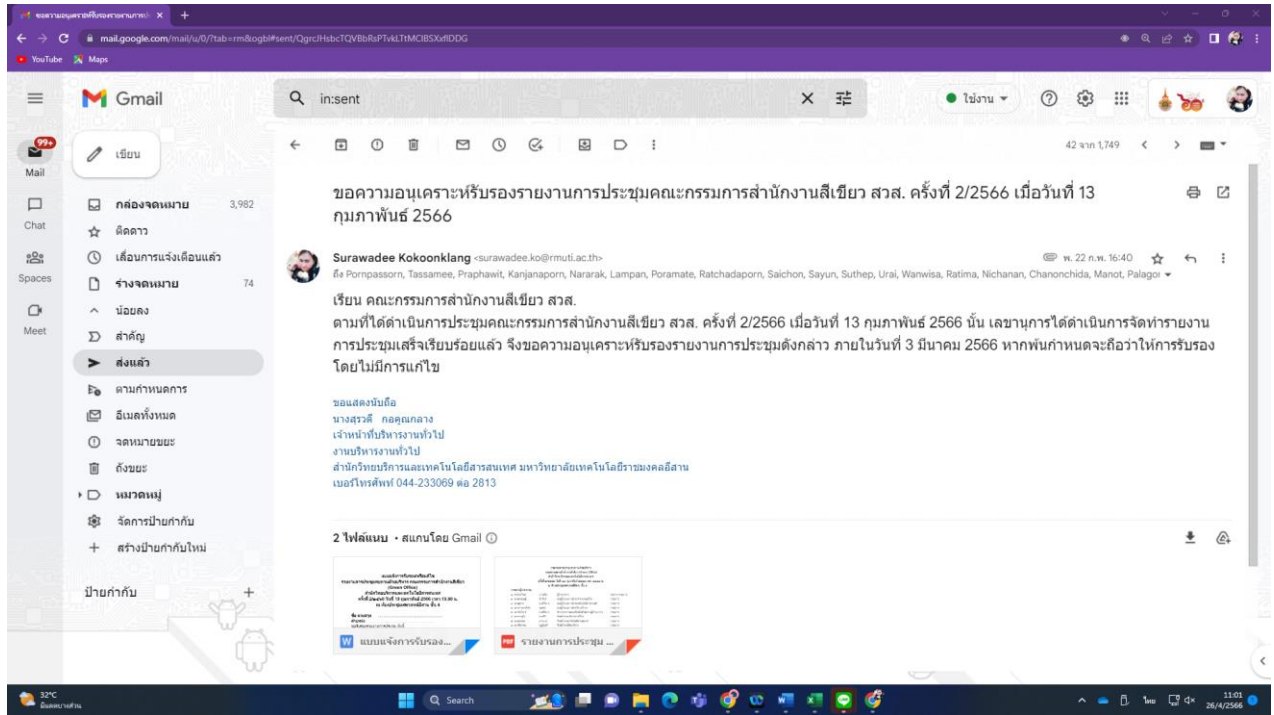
ขอความอนุเคราะห์รับรองรายงานการ ×
mail.google.com/mail/u/0/?tab=rm&ogbl#sent/QgrcJHsbcTQVBbRsPTvkLTtMCIBSXxflDDG
YouTube Maps

Gmail
in:sent
ใช้งาน

99+
Mail
Chat
Spaces
Meet

เขียน
กล่องจดหมาย 3,982
ติดดาว
เลื่อนการแจ้งเตือนแล้ว
ร่างจดหมาย 74
น้อยลง
สำคัญ
ส่งแล้ว
ตามกำหนดการ
อีเมลทั้งหมด
จดหมายขยะ
ถังขยะ
หมวดหมู่
จัดการป้ายกำกับ
สร้างป้ายกำกับใหม่
ป้ายกำกับ

42 จาก 1,749

ขอความอนุเคราะห์รับรองรายงานการประชุมคณะกรรมการสำนักงานสีเขียว สวส. ครั้งที่ 2/2566 เมื่อวันที่ 13 กุมภาพันธ์ 2566

Surawadee Kokoonklang <surawadee.ko@rmuti.ac.th>
พ. 22 ก.พ. 16:40
ถึง Pornpassorn, Tassamee, Praphawit, Kanjanaporn, Nararak, Lampan, Poramate, Ratchadaporn, Saichon, Sayun, Suthep, Urai, Wanwisa, Ratima, Nichanan, Chanonchida, Manot, Palagor

เรียน คณะกรรมการสำนักงานสีเขียว สวส.
ตามที่ได้ดำเนินการประชุมคณะกรรมการสำนักงานสีเขียว สวส. ครั้งที่ 2/2566 เมื่อวันที่ 13 กุมภาพันธ์ 2566 นั้น เลขานุการได้ดำเนินการจัดทำรายงานการประชุมเสร็จเรียบร้อยแล้ว จึงขอความอนุเคราะห์รับรองรายงานการประชุมดังกล่าว ภายในวันที่ 3 มีนาคม 2566 หากพ้นกำหนดจะถือว่าให้การรับรองโดยไม่มีการแก้ไข

ขอแสดงนับถือ
นางสุรวดี กอคูณกลาง
เจ้าหน้าที่บริหารงานทั่วไป
งานบริหารงานทั่วไป
สำนักวิทยบริการและเทคโนโลยีสารสนเทศ มหาวิทยาลัยเทคโนโลยีราชมงคลอีสาน
เบอร์โทรศัพท์ 044-233069 ต่อ 2813

2 ไฟล์แนบ • สแกนโดย Gmail

แบบแจ้งการรับรอง...
รายงานการประชุม ...

32°C
Search
11:01
26/4/2566